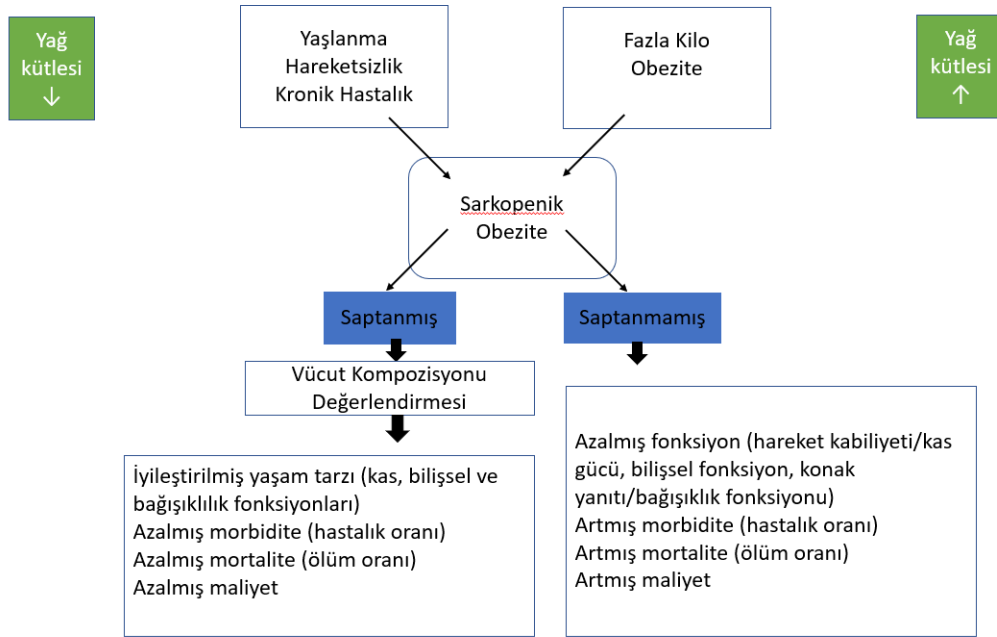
Yağ kütlesi ↓

Yaşlanma
Hareketsizlik
Kronik Hastalık

Fazla Kilo
Obezite

Yağ kütlesi ↑

Sarkopenik Obezite

Saptanmış

Saptanmamış

Vücut Kompozisyonu Değerlendirmesi

İyileştirilmiş yaşam tarzı (kas, bilişsel ve bağışıklılık fonksiyonları)
Azalmış morbidite (hastalık oranı)
Azalmış mortalite (ölüm oranı)
Azalmış maliyet

Azalmış fonksiyon (hareket kabiliyeti/kas gücü, bilişsel fonksiyon, konak yanıtı/bağışıklık fonksiyonu)
Artmış morbidite (hastalık oranı)
Artmış mortalite (ölüm oranı)
Artmış maliyet